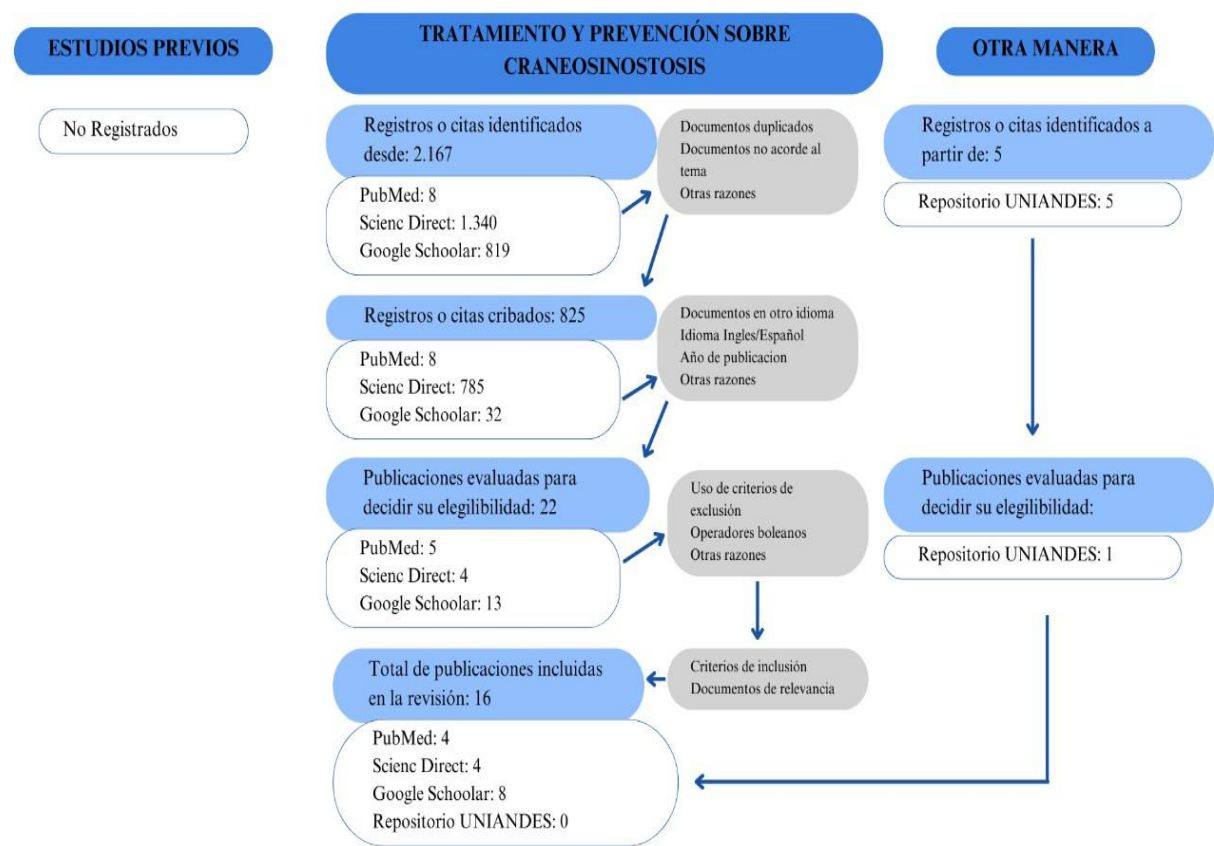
ESTUDIOS PREVIOS

No Registrados

TRATAMIENTO Y PREVENCIÓN SOBRE CRANEOSINOSTOSIS

Registros o citas identificados desde: 2.167

PubMed: 8
Scienc Direct: 1.340
Google Schoolar: 819

Documentos duplicados
Documentos no acorde al tema
Otras razones

Registros o citas cribados: 825

PubMed: 8
Scienc Direct: 785
Google Schoolar: 32

Documentos en otro idioma
Idioma Ingles/Español
Año de publicacion
Otras razones

Publicaciones evaluadas para decidir su elegilibilidad: 22

PubMed: 5
Scienc Direct: 4
Google Schoolar: 13

Uso de criterios de exclusión
Operadores boleanos
Otras razones

Criterios de inclusión
Documentos de relevancia

Total de publicaciones incluidas en la revisión: 16

PubMed: 4
Scienc Direct: 4
Google Schoolar: 8
Repositorio UNIANDES: 0

OTRA MANERA

Registros o citas identificados a partir de: 5

Repositorio UNIANDES: 5

Publicaciones evaluadas para decidir su elegilibilidad:

Repositorio UNIANDES: 1